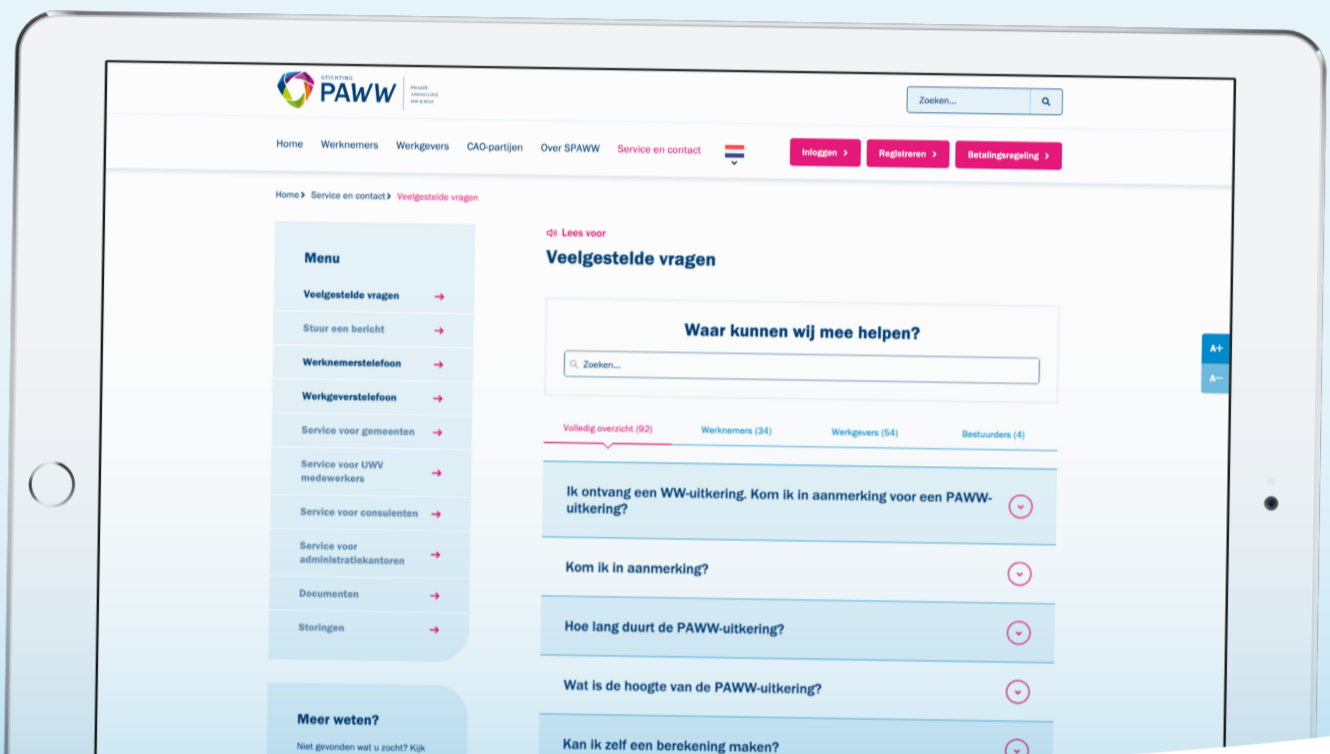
STICHTING PAWW PRIVATE AANVULLING WW & WGA

Zoeken...

Home Werknemers Werkgevers CAO-partijen Over SPAWW Service en contact

Inloggen › Registreren › Betalingsregeling ›

Home › Service en contact › Veelgestelde vragen

Menu

Veelgestelde vragen →
Stuur een bericht →
Werknemerstelefoon →
Werkgeverstelefoon →
Service voor gemeenten →
Service voor UWV medewerkers →
Service voor consulenten →
Service voor administratiekantoren →
Documenten →
Storingen →

Meer weten?

Niet gevonden wat u zocht? Kijk

Lees voor

Veelgestelde vragen

Waar kunnen wij mee helpen?

Zoeken...

Volledig overzicht (92) Werknemers (34) Werkgevers (54) Bestuurders (4)

Ik ontvang een WW-uitkering. Kom ik in aanmerking voor een PAWW-uitkering?

Kom ik in aanmerking?

Hoe lang duurt de PAWW-uitkering?

Wat is de hoogte van de PAWW-uitkering?

Kan ik zelf een berekening maken?

A+
A−